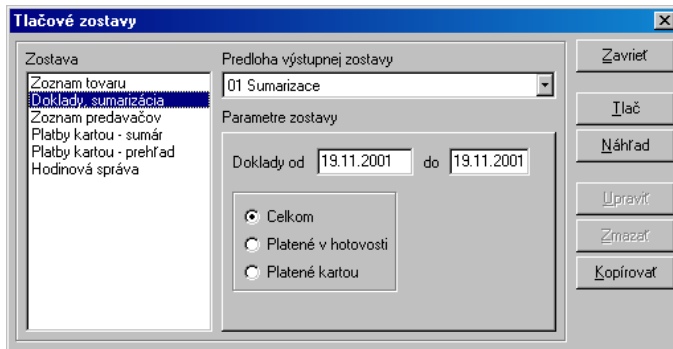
Tlačové zostavy

Zostava

Zoznam tovaru
Doklady, sumarizácia
Zoznam predavačov
Platby kartou - sumár
Platby kartou - prehľad
Hodinová správa

Predloha výstupnej zostavy

01 Sumarizace

Parametre zostavy

Doklady od 19.11.2001 do 19.11.2001

Celkom
Platené v hotovosti
Platené kartou

Zavrieť
Tlač
Náhľad
Upraviť
Zmazať
Kopírovať